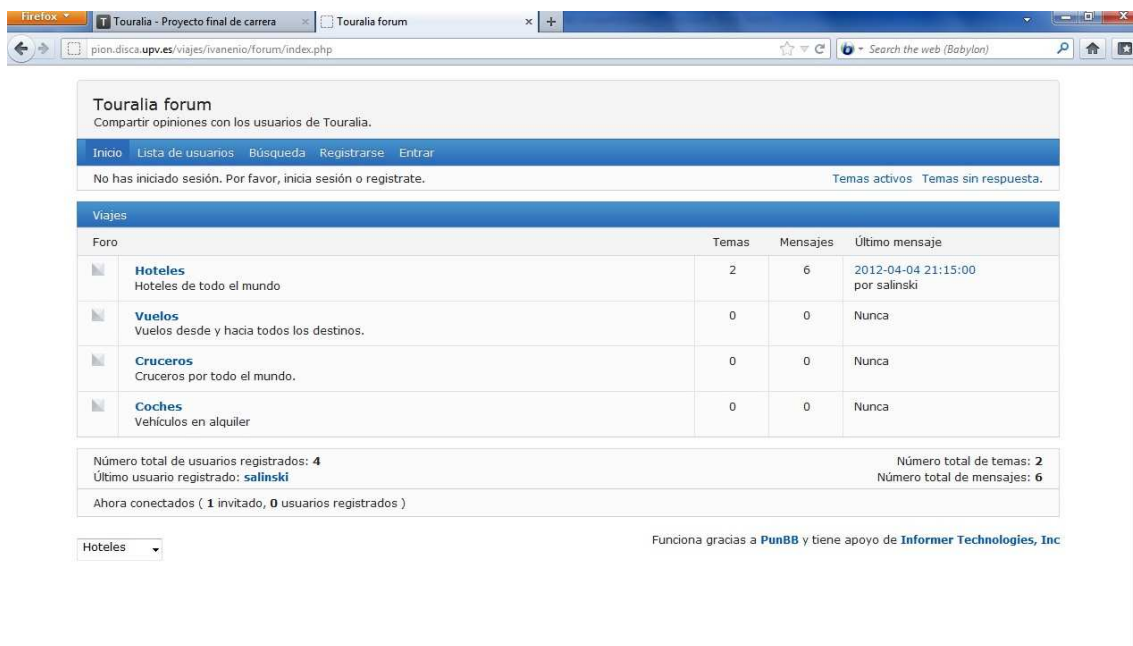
Firefox
Touralia - Proyecto final de carrera
Touralia forum
pion.disca.upv.es/viajes/ivanenio/forum/index.php
Search the web (Babylon)

Touralia forum
Compartir opiniones con los usuarios de Touralia.

Inicio Lista de usuarios Búsqueda Registrarse Entrar

No has iniciado sesión. Por favor, inicia sesión o registrate.

Temas activos Temas sin respuesta.

Viajes

| Foro | Temas | Mensajes | Último mensaje |
|---|---|---|---|
| Hoteles Hoteles de todo el mundo | 2 | 6 | 2012-04-04 21:15:00 por salinski |
| Vuelos Vuelos desde y hacia todos los destinos. | 0 | 0 | Nunca |
| Cruceros Cruceros por todo el mundo. | 0 | 0 | Nunca |
| Coches Vehículos en alquiler | 0 | 0 | Nunca |

Número total de usuarios registrados: 4
Último usuario registrado: salinski

Número total de temas: 2
Número total de mensajes: 6

Ahora conectados ( 1 invitado, 0 usuarios registrados )

Hoteles

Funciona gracias a PunBB y tiene apoyo de Informer Technologies, Inc